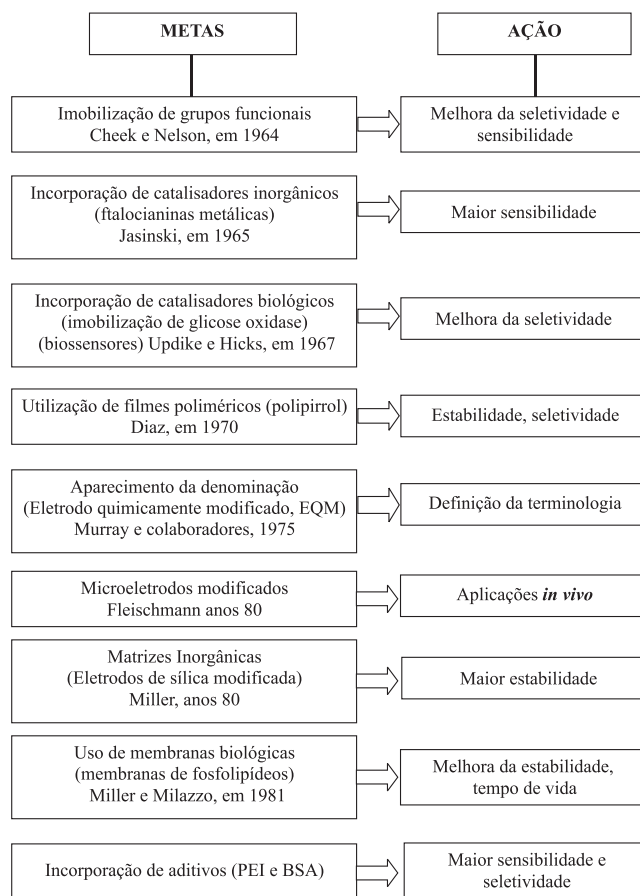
METAS

AÇÃO

Imobilização de grupos funcionais
Cheek e Nelson, em 1964

Melhora da seletividade e sensibilidade

Incorporação de catalisadores inorgânicos
(ftalocianinas metálicas)
Jasinski, em 1965

Maior sensibilidade

Incorporação de catalisadores biológicos
(imobilização de glicose oxidase)
(biossensores) Updike e Hicks, em 1967

Melhora da seletividade

Utilização de filmes poliméricos (polipirrol)
Diaz, em 1970

Estabilidade, seletividade

Aparecimento da denominação
(Eletrodo quimicamente modificado, EQM)
Murray e colaboradores, 1975

Definição da terminologia

Microeletrodos modificados
Fleischmann anos 80

Aplicações *in vivo*

Matrizes Inorgânicas
(Eletrodos de sílica modificada)
Miller, anos 80

Maior estabilidade

Uso de membranas biológicas
(membranas de fosfolipídeos)
Miller e Milazzo, em 1981

Melhora da estabilidade, tempo de vida

Incorporação de aditivos (PEI e BSA)

Maior sensibilidade e seletividade